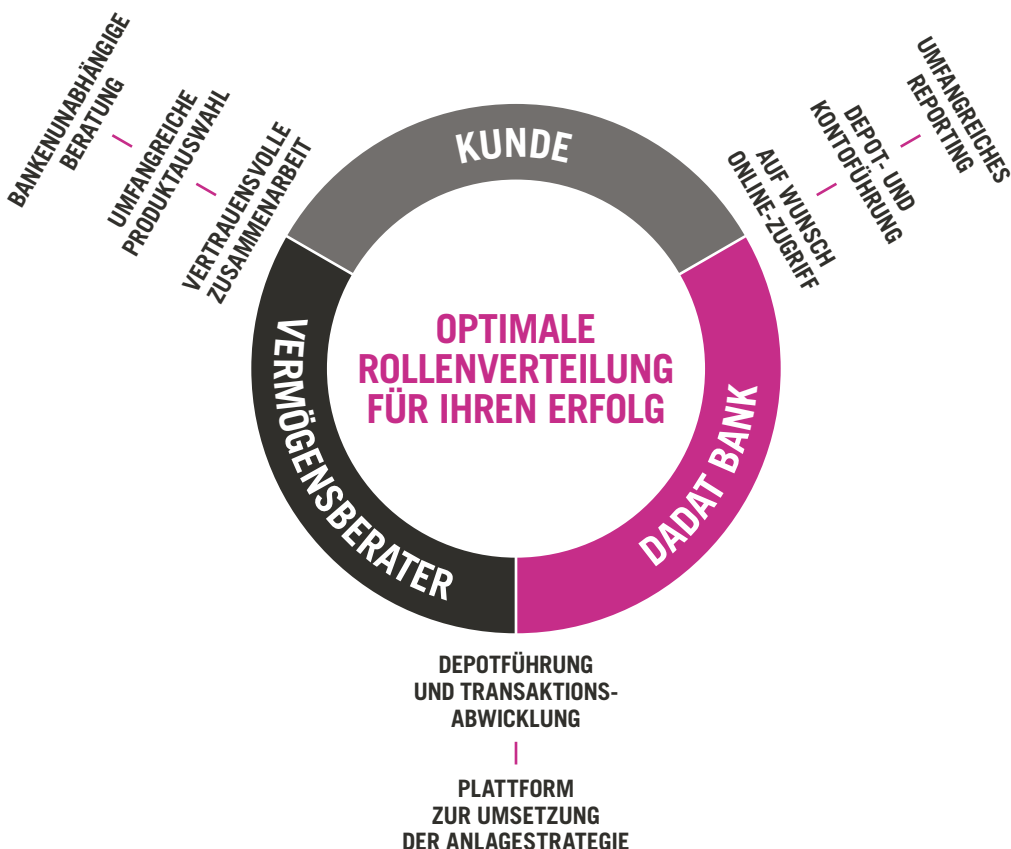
BANKENUNABHÄNGIGE BERATUNG

UMFANGREICHE PRODUKTAUSWAHL

VERTRAUENSVOLLE ZUSAMMENARBEIT

KUNDE

UMFANGREICHES REPORTING

DEPOT- UND KONTOFÜHRUNG

AUF WUNSCH ONLINE-ZUGRIFF

OPTIMALE ROLLENVERTEILUNG FÜR IHREN ERFOLG

VERMÖGENSBERATER

DADAT BANK

DEPOTFÜHRUNG UND TRANSAKTIONSABWICKLUNG

PLATTFORM ZUR UMSETZUNG DER ANLAGESTRATEGIE